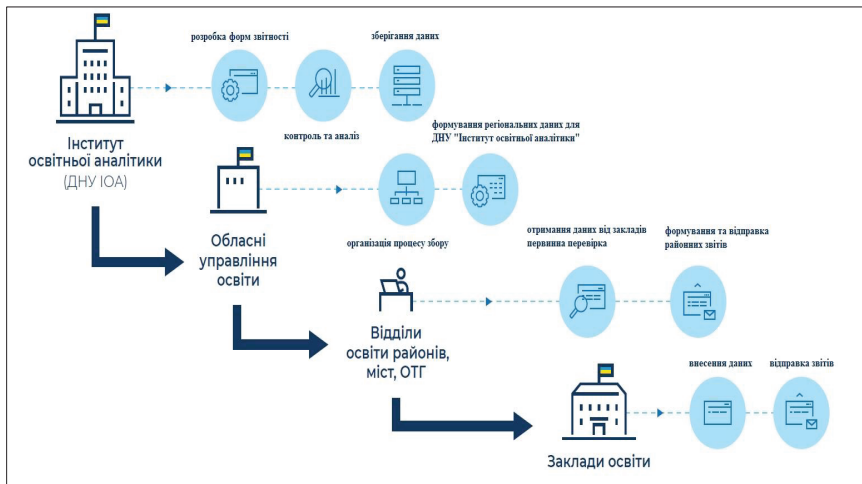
Інститут освітньої аналітики (ДНУ ІОА)

розробка форм звітності

контроль та аналіз

зберігання даних

Обласні управління освіти

організація процесу збору

формування регіональних даних для ДНУ "Інститут освітньої аналітики"

Відділи освіти районів, міст, ОТГ

отримання даних від закладів первинна перевірка

формування та відправка районних звітів

Заклади освіти

внесення даних

відправка звітів